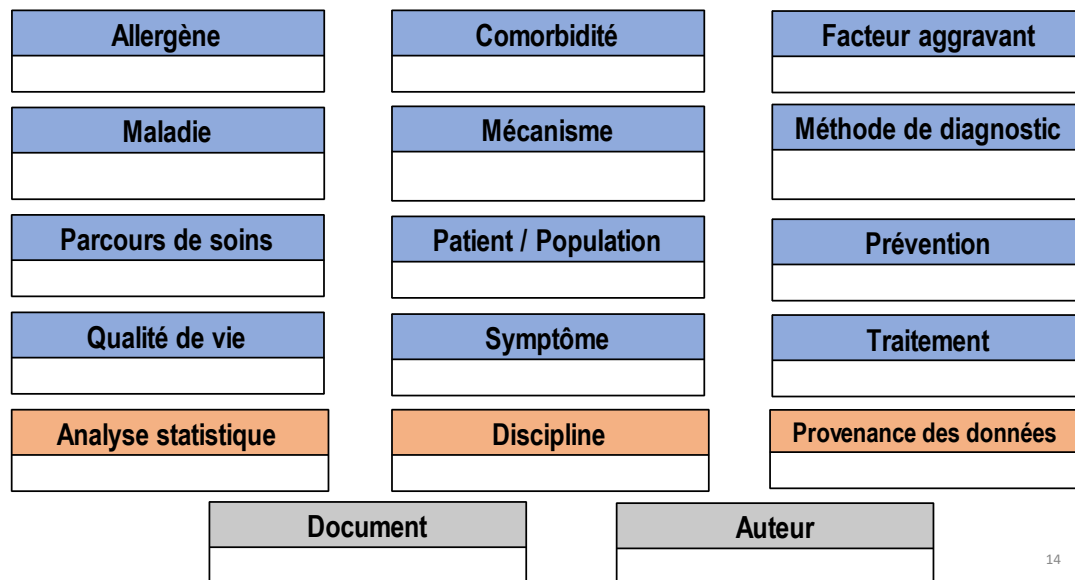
Allergène

Comorbidité

Facteur aggravant

Maladie

Mécanisme

Méthode de diagnostic

Parcours de soins

Patient / Population

Prévention

Qualité de vie

Symptôme

Traitement

Analyse statistique

Discipline

Provenance des données

Document

Auteur

14